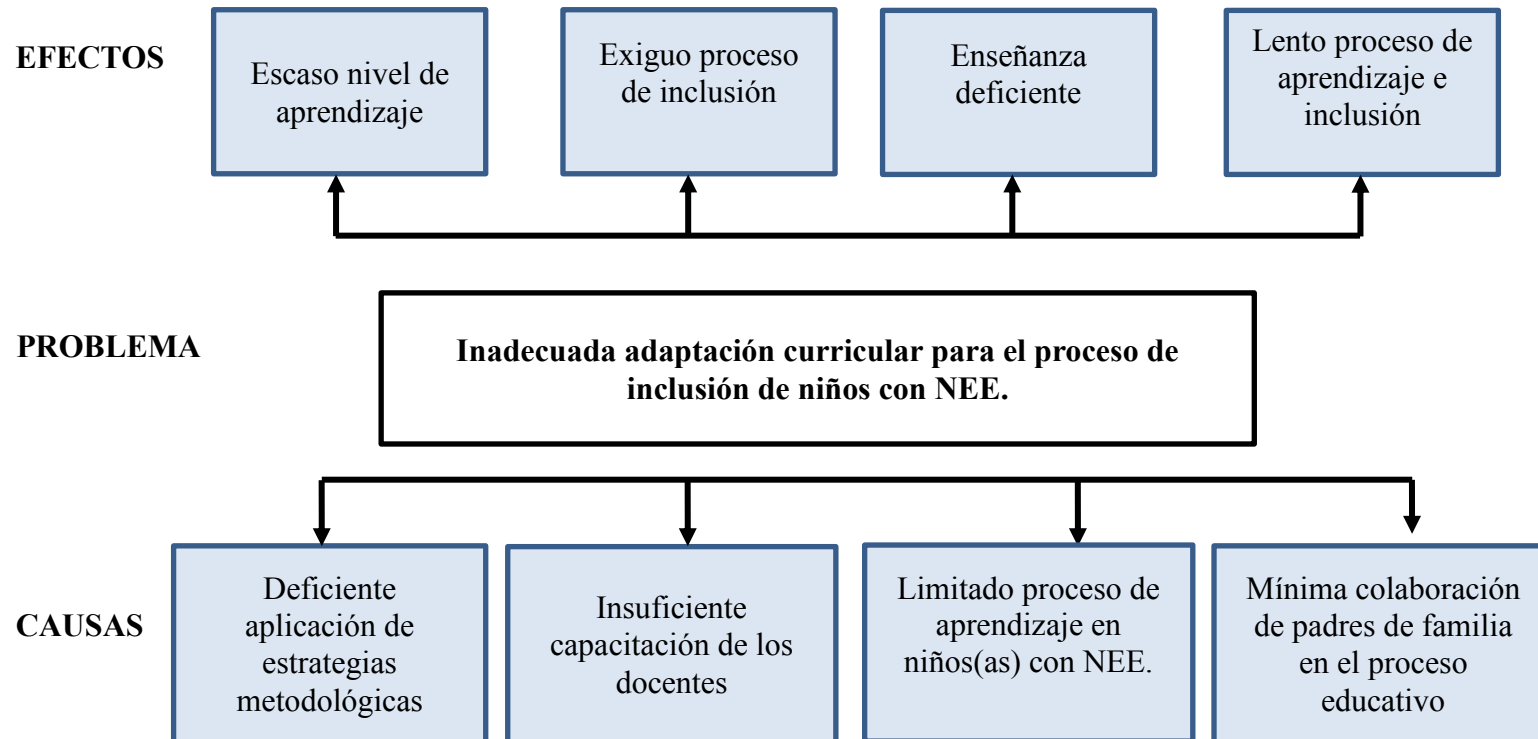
EFECTOS

Escaso nivel de aprendizaje

Exiguo proceso de inclusión

Enseñanza deficiente

Lento proceso de aprendizaje e inclusión

PROBLEMA

Inadecuada adaptación curricular para el proceso de inclusión de niños con NEE.

CAUSAS

Deficiente aplicación de estrategias metodológicas

Insuficiente capacitación de los docentes

Limitado proceso de aprendizaje en niños(as) con NEE.

Mínima colaboración de padres de familia en el proceso educativo